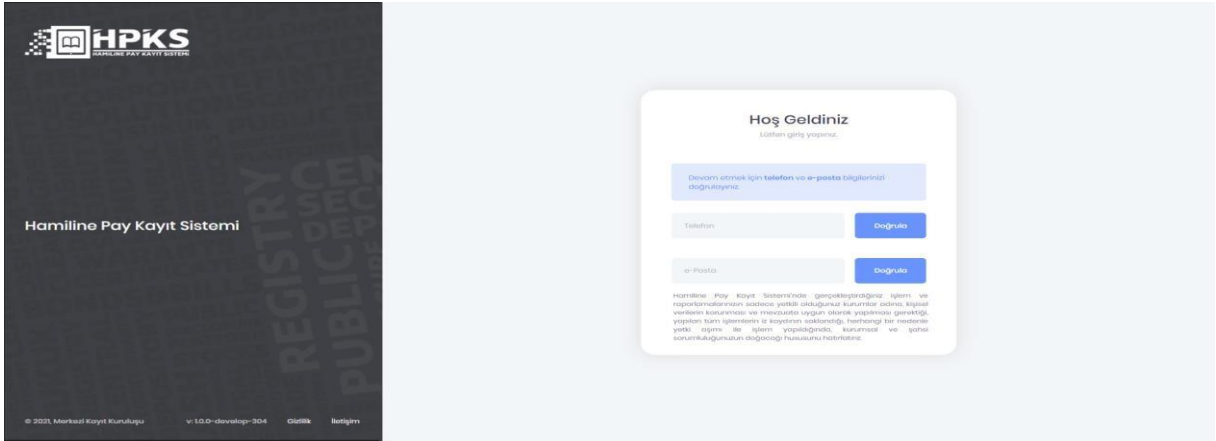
HPKS
HAMILINE PAY KAYIT SISTEMI

Hamiline Pay Kayıt Sistemi

REGISTRY CEN SEC DEP PUBLIC

© 2021, Merkezi Kayıt Kuruluşu v:1.0.0-develop-304 Gizlilik İletişim

Hoş Geldiniz
Lütfen giriş yapınız.

Devam etmek için telefon ve e-posta bilgilerinizi doğrulayınız.

Telefon
Doğrula

e-Posta
Doğrula

Hamiline Pay Kayıt Sistemi'nde gerçekleştirdiğiniz işlem ve raporlamalarınızın sadece yetkili olduğunuz kurumlar adına, kişisel verilerin korunması ve mevzuata uygun olarak yapılması gerektiği, yapılan tüm işlemlerin iz kayıtları saklandığı, herhangi bir nedenle yetki aşımı ile işlem yapıldığında, kurumsal ve şahsi sorumluluğunuzun doğacağı hususunu hatırlatırız.